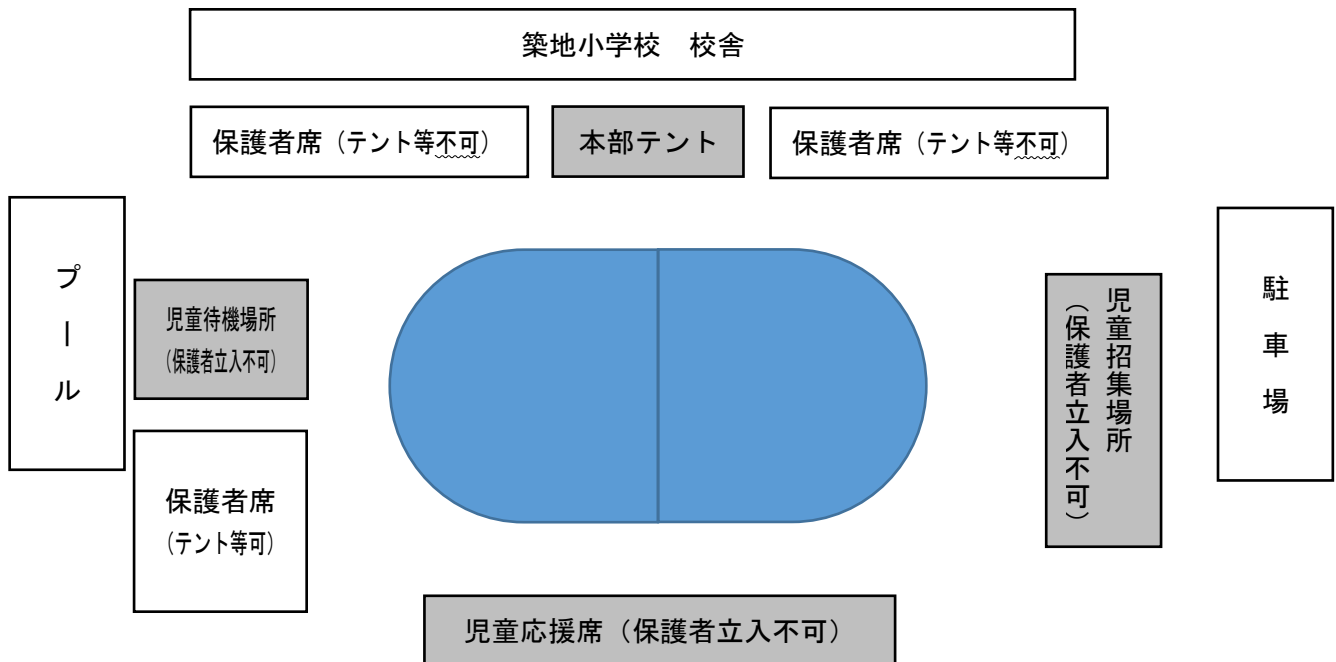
築地小学校　校舎

保護者席（テント等不可）

本部テント

保護者席（テント等不可）

プール

児童待機場所
（保護者立入不可）

児童招集場所
（保護者立入不可）

駐車場

保護者席
（テント等可）

児童応援席（保護者立入不可）